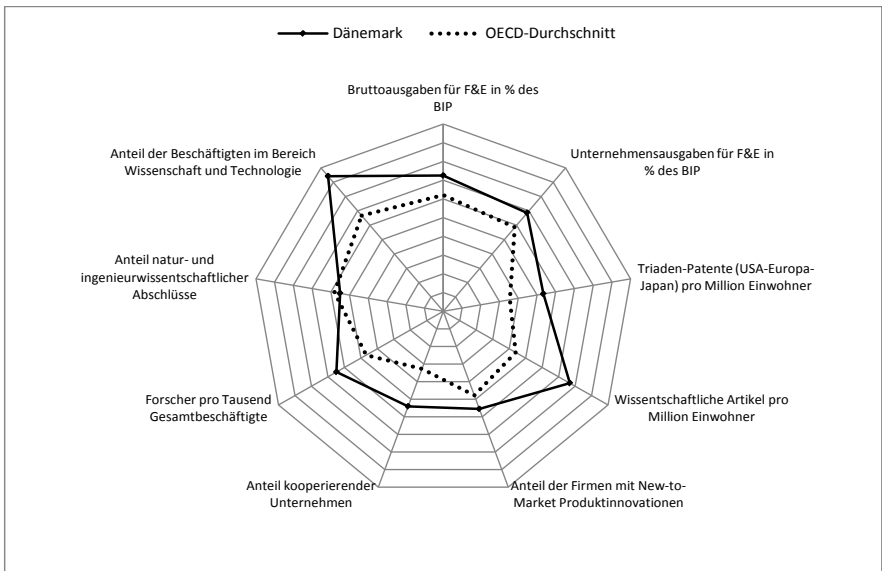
Dänemark OECD-Durchschnitt

Bruttoausgaben für F&E in % des BIP

Unternehmensausgaben für F&E in % des BIP

Triaden-Patente (USA-Europa-Japan) pro Million Einwohner

Wissentschaftliche Artikel pro Million Einwohner

Anteil der Firmen mit New-to-Market Produktinnovationen

Anteil kooperierender Unternehmen

Forscher pro Tausend Gesamtbeschäftigte

Anteil natur- und ingenieurwissentschaftlicher Abschlüsse

Anteil der Beschäftigten im Bereich Wissenschaft und Technologie